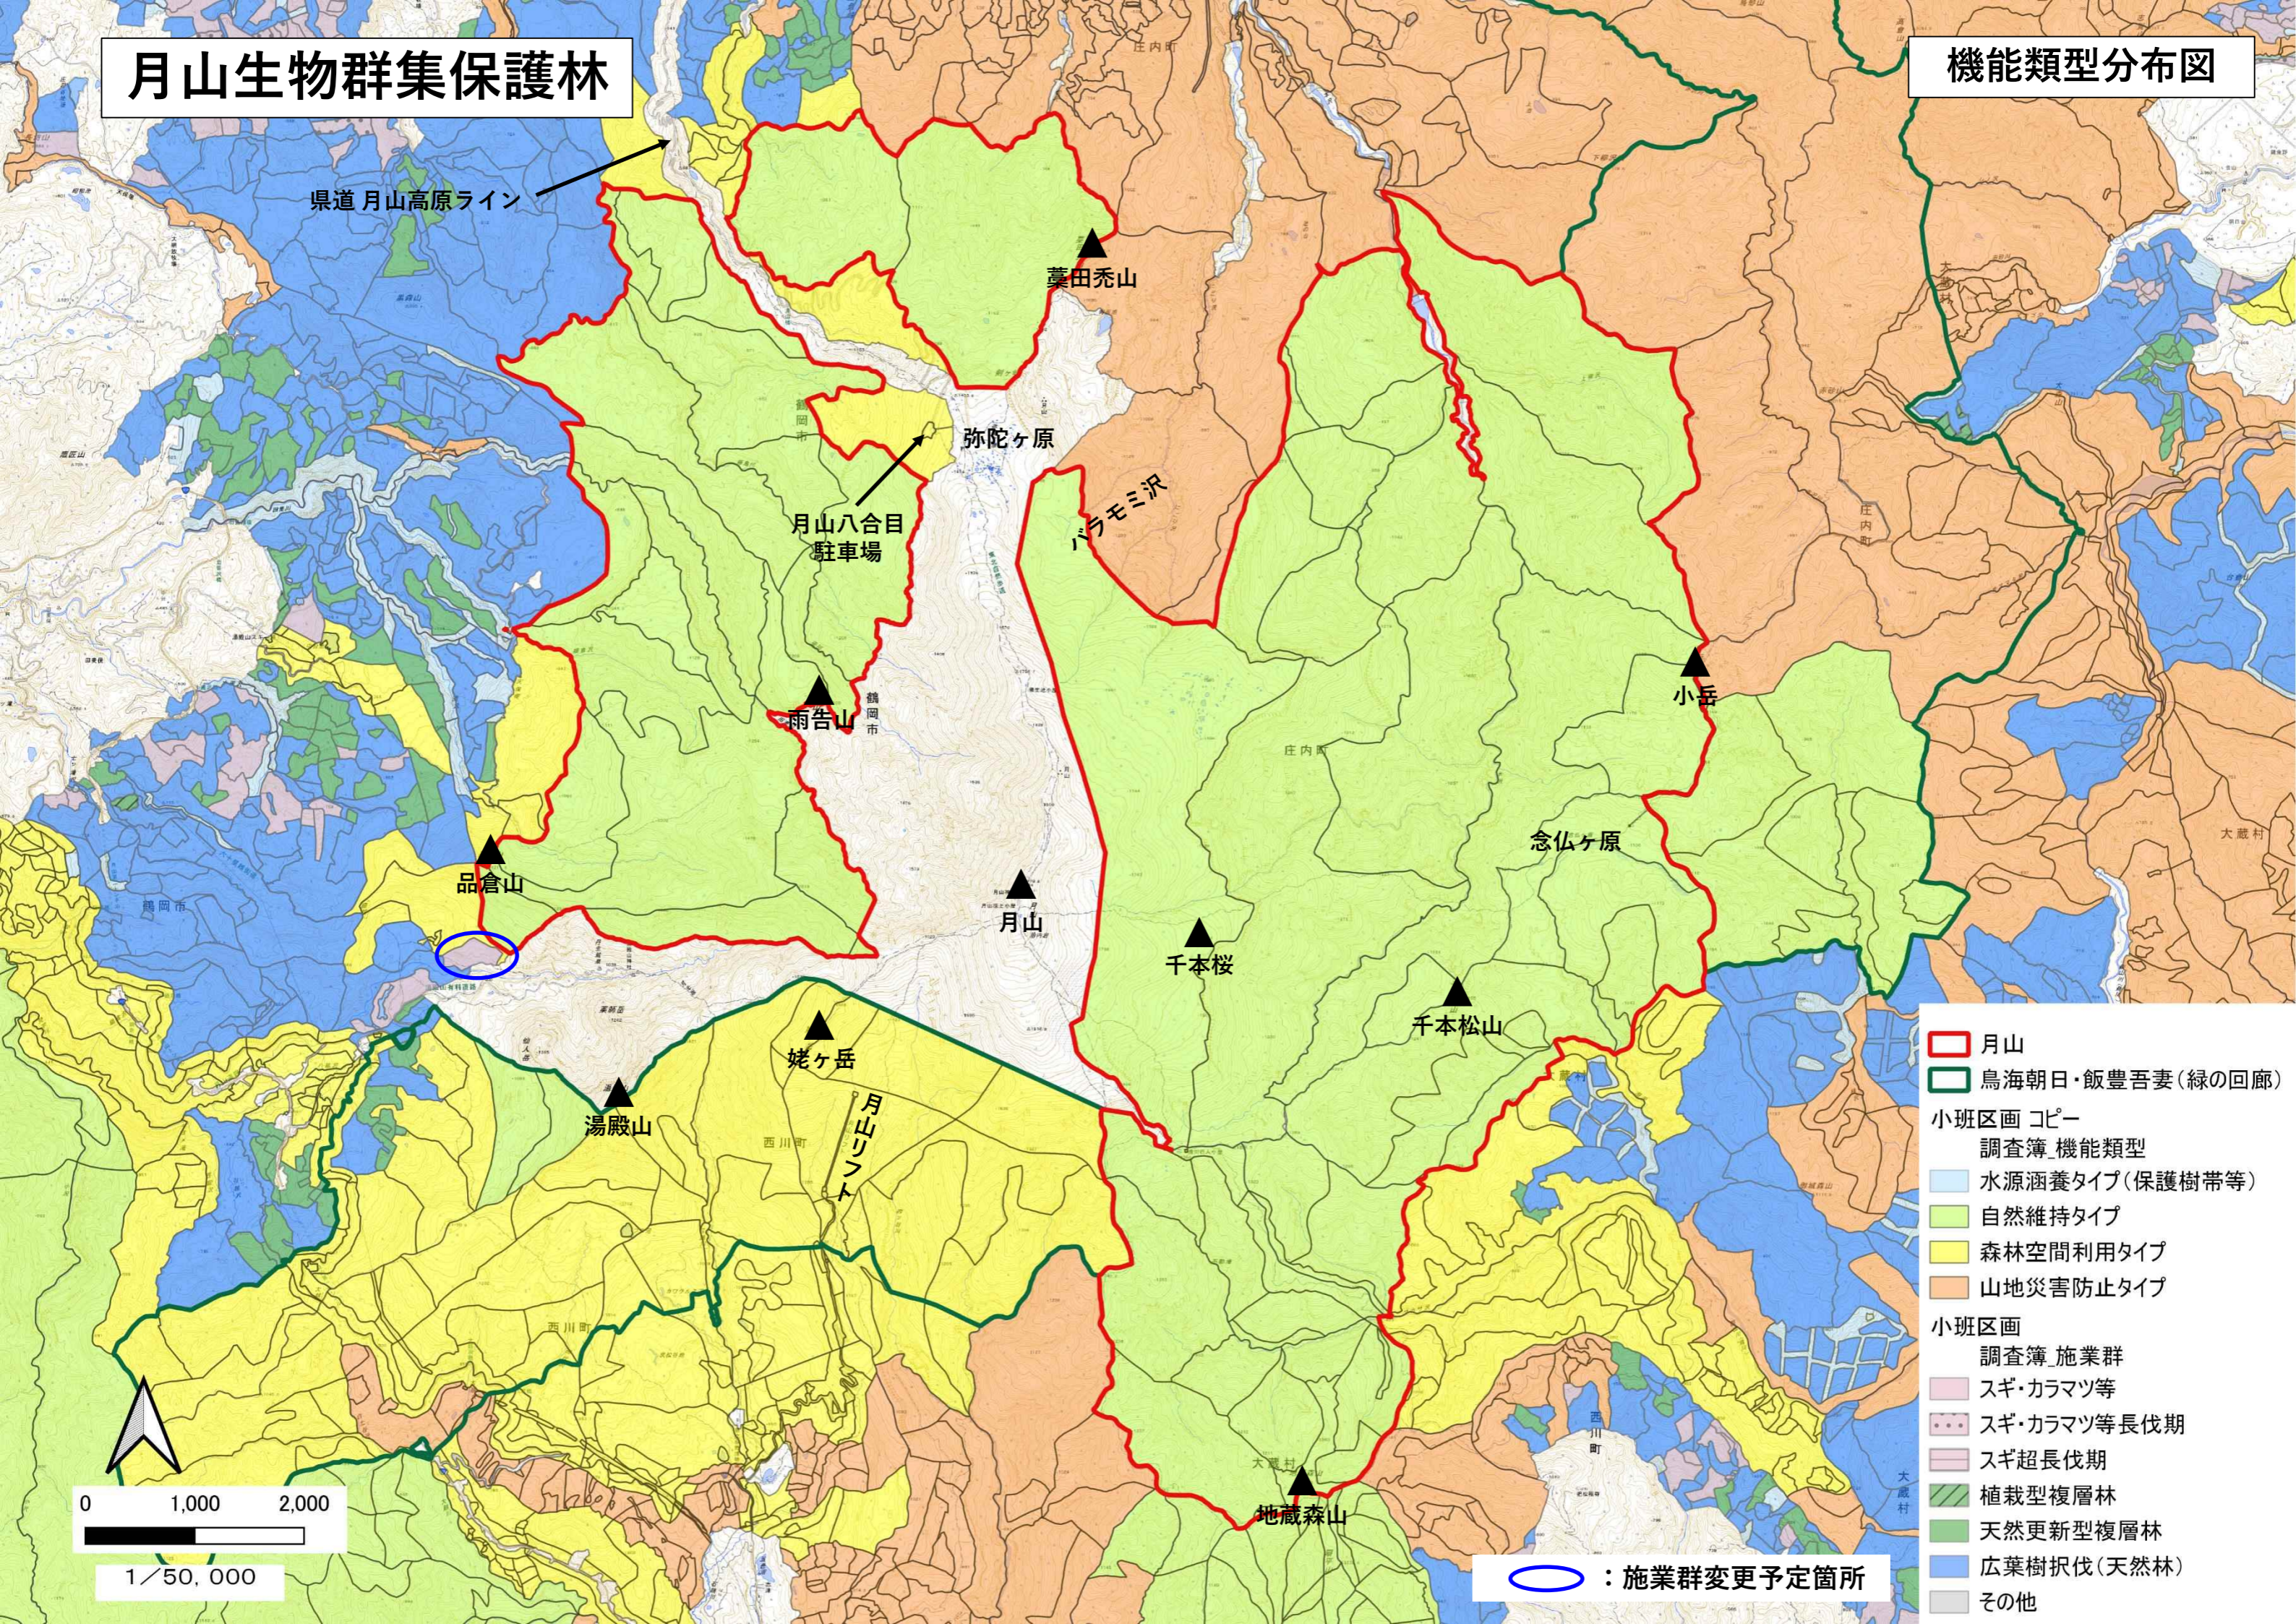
月山生物群集保護林

機能類型分布図

県道 月山高原ライン

葉田禿山

弥陀ヶ原

月山八合目
駐車場

バラモミ沢

雨告山

小岳

念仏ヶ原

品倉山

月山

千本桜

千本松山

姥ヶ岳

湯殿山

月山リフト

地蔵森山

0 1,000 2,000

1／50，000

：施業群変更予定箇所

月山
鳥海朝日・飯豊吾妻（緑の回廊）
小班区画 コピー
調査簿_機能類型
水源涵養タイプ（保護樹帯等）
自然維持タイプ
森林空間利用タイプ
山地災害防止タイプ
小班区画
調査簿_施業群
スギ・カラマツ等
スギ・カラマツ等長伐期
スギ超長伐期
植栽型複層林
天然更新型複層林
広葉樹択伐（天然林）
その他